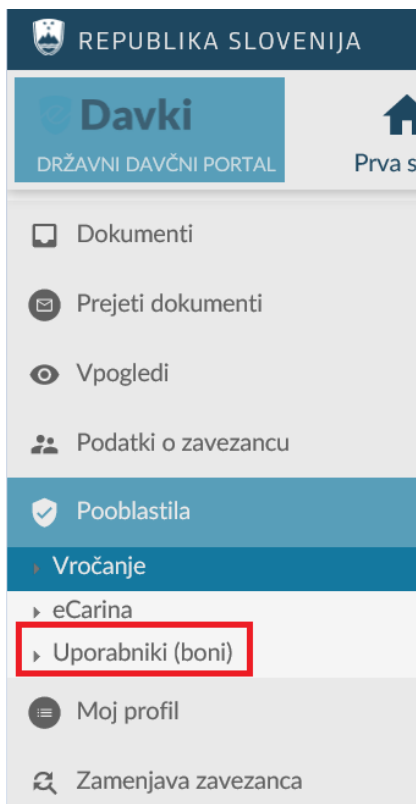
REPUBLIKA SLOVENIJA

eDavki
DRŽAVNI DAVČNI PORTAL

Prva s

Dokumenti

Prejeti dokumenti

Vpogledi

Podatki o zavezancu

Pooblastila

Vročanje

eCarina

Uporabniki (boni)

Moj profil

Zamenjava zavezanca